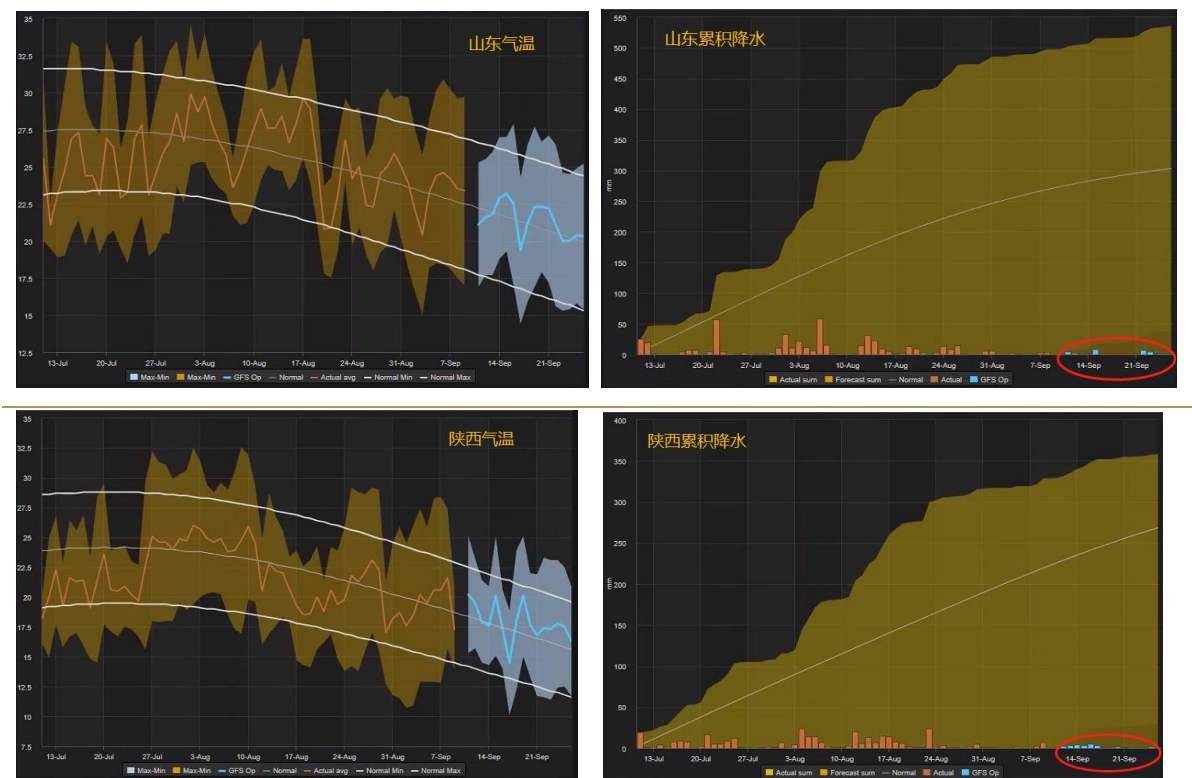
山东气温

35
32.5
30
27.5
25
22.5
20
17.5
15
12.5

13-Jul 20-Jul 27-Jul 3-Aug 10-Aug 17-Aug 24-Aug 31-Aug 7-Sep 14-Sep 21-Sep

Max-Min Max-Min GFS Op Normal Actual avg Normal Min Normal Max

山东累积降水

550
500
450
400
350
300
250
200
150
100
50
0

mm

13-Jul 20-Jul 27-Jul 3-Aug 10-Aug 17-Aug 24-Aug 31-Aug 7-Sep 14-Sep 21-Sep

Actual sum Forecast sum Normal Actual GFS Op

陕西气温

35
32.5
30
27.5
25
22.5
20
17.5
15
12.5
10
7.5

13-Jul 20-Jul 27-Jul 3-Aug 10-Aug 17-Aug 24-Aug 31-Aug 7-Sep 14-Sep 21-Sep

Max-Min Max-Min GFS Op Normal Actual avg Normal Min Normal Max

陕西累积降水

400
350
300
250
200
150
100
50
0

mm

13-Jul 20-Jul 27-Jul 3-Aug 10-Aug 17-Aug 24-Aug 31-Aug 7-Sep 14-Sep 21-Sep

Actual sum Forecast sum Normal Actual GFS Op